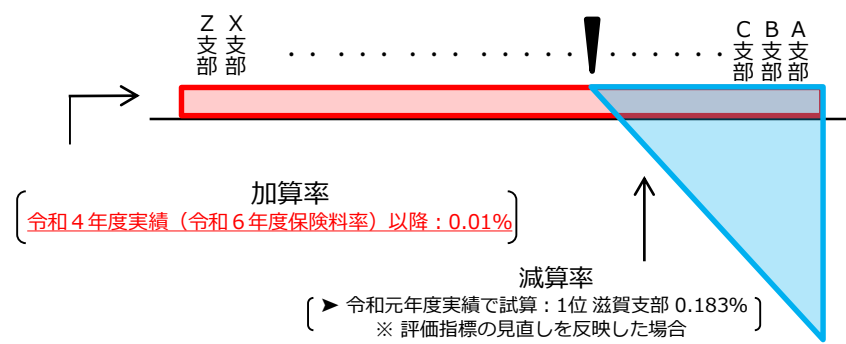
Z 支部 X 支部 ・・・・・・・・・・・・・・・・ C 支部 B 支部 A 支部

加算率
令和４年度実績（令和６年度保険料率）以降：0.01%

減算率
➤ 令和元年度実績で試算：1位 滋賀支部 0.183%
※ 評価指標の見直しを反映した場合